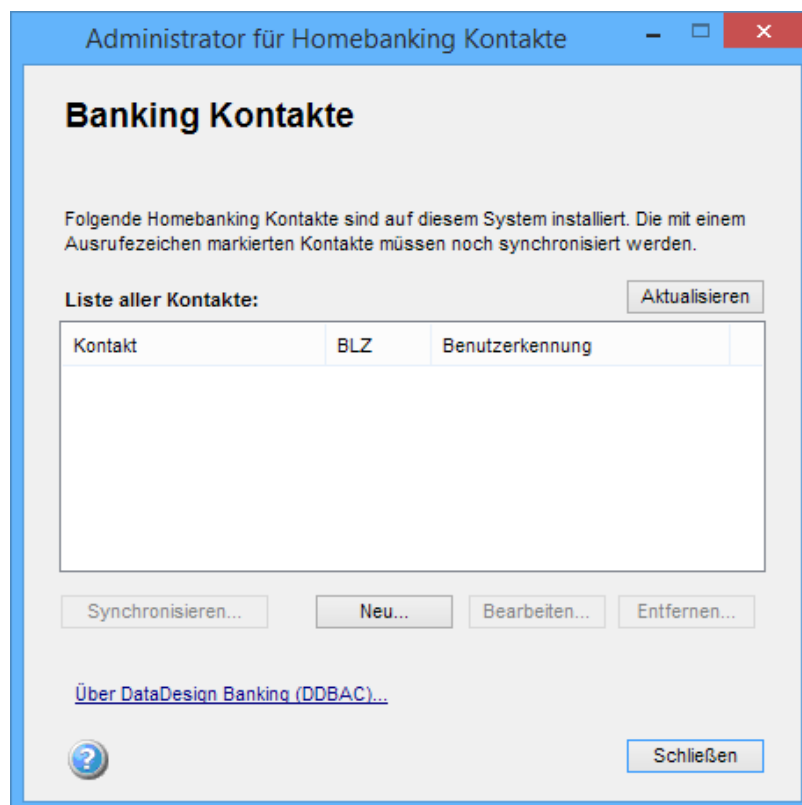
Administrator für Homebanking Kontakte

Banking Kontakte

Folgende Homebanking Kontakte sind auf diesem System installiert. Die mit einem Ausrufezeichen markierten Kontakte müssen noch synchronisiert werden.

Liste aller Kontakte:

Aktualisieren

| Kontakt | BLZ | Benutzerkennung |
|---|---|---|

Synchronisieren... Neu... Bearbeiten... Entfernen...

Über DataDesign Banking (DDBAC)...

Schließen